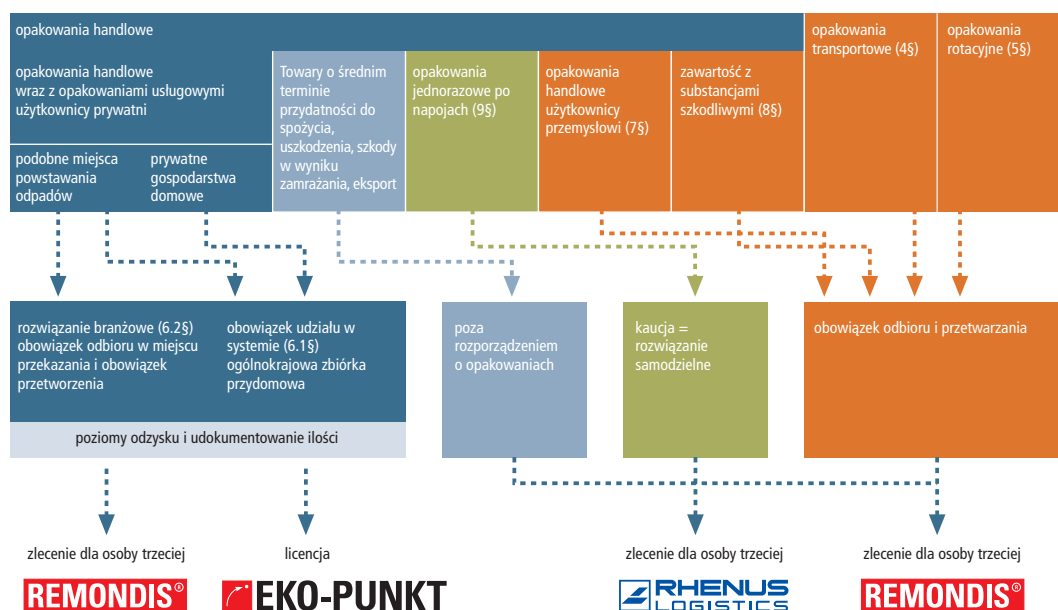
opakowania handlowe

opakowania handlowe wraz z opakowaniami usługowymi użytkownicy prywatni

podobne miejsca powstawania odpadów

prywatne gospodarstwa domowe

Towary o średnim terminie przydatności do spożycia, uszkodzenia, szkody w wyniku zamrażania, eksport

opakowania jednorazowe po napojach (9§)

opakowania handlowe użytkownicy przemysłowi (7§)

zawartość z substancjami szkodliwymi (8§)

opakowania transportowe (4§)

opakowania rotacyjne (5§)

rozwiązanie branżowe (6.2§) obowiązek odbioru w miejscu przekazania i obowiązek przetworzenia

obowiązek udziału w systemie (6.1§) ogólnokrajowa zbiórka przydomowa

poziomy odzysku i udokumentowanie ilości

poza rozporządzeniem o opakowaniach

kaucja = rozwiązanie samodzielne

obowiązek odbioru i przetwarzania

zlecenie dla osoby trzeciej

licencja

zlecenie dla osoby trzeciej

zlecenie dla osoby trzeciej

REMONDIS®

EKO-PUNKT

RHENUS LOGISTICS

REMONDIS®